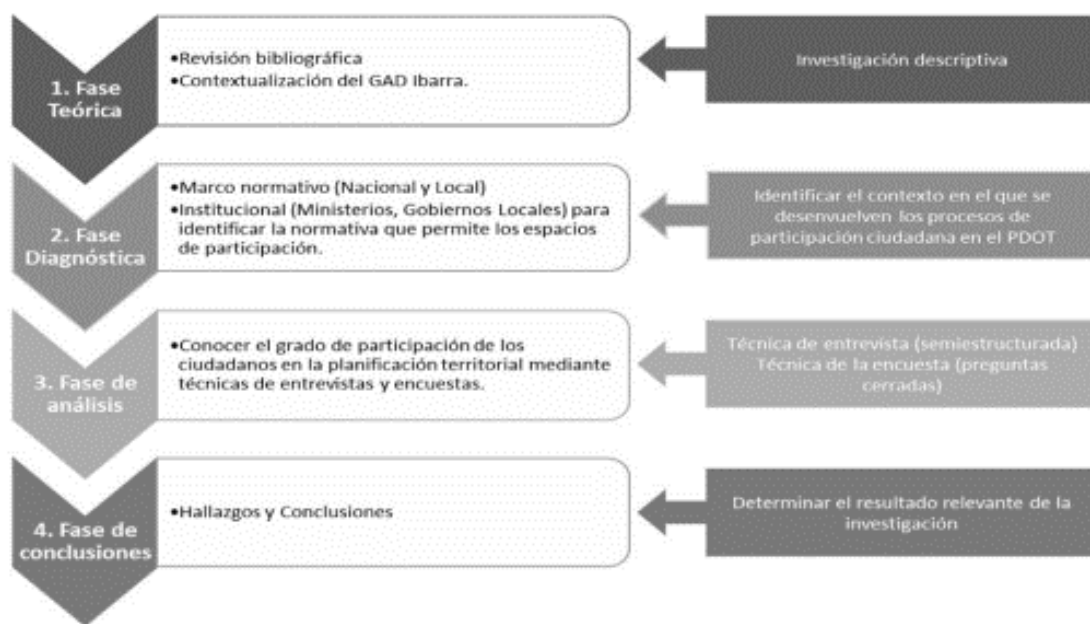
1. Fase Teórica

•Revisión bibliográfica
•Contextualización del GAD Ibarra.

Investigación descriptiva

2. Fase Diagnóstica

•Marco normativo (Nacional y Local)
•Institucional (Ministerios, Gobiernos Locales) para identificar la normativa que permite los espacios de participación.

Identificar el contexto en el que se desenvuelven los procesos de participación ciudadana en el PDOT

3. Fase de análisis

•Conocer el grado de participación de los ciudadanos en la planificación territorial mediante técnicas de entrevistas y encuestas.

Técnica de entrevista (semiestructurada)
Técnica de la encuesta (preguntas cerradas)

4. Fase de conclusiones

•Hallazgos y Conclusiones

Determinar el resultado relevante de la investigación